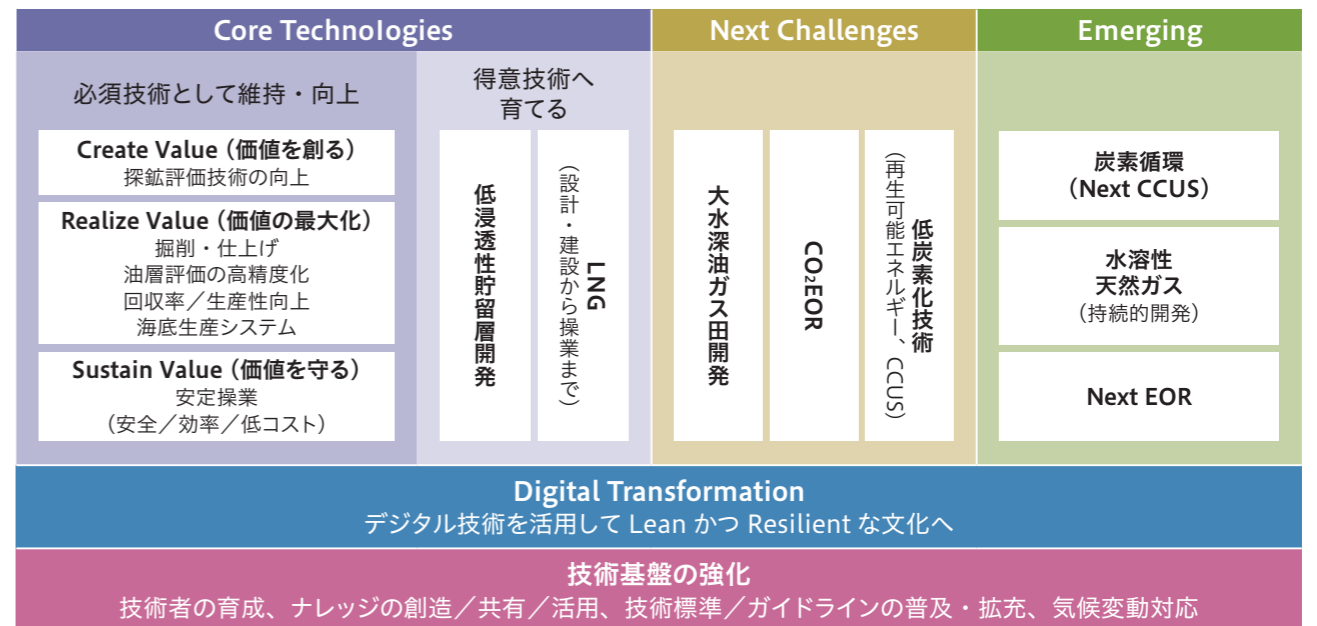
Core Technologies

必須技術として維持・向上

Create Value（価値を創る）
探鉱評価技術の向上

Realize Value（価値の最大化）
掘削・仕上げ
油層評価の高精度化
回収率／生産性向上
海底生産システム

Sustain Value（価値を守る）
安定操業
（安全／効率／低コスト）

得意技術へ育てる

低浸透性貯留層開発

LNG
（設計・建設から操業まで）

Next Challenges

大水深油ガス田開発

$CO_2$EOR

低炭素化技術
（再生可能エネルギー、CCUS）

Emerging

炭素循環
（Next CCUS）

水溶性
天然ガス
（持続的開発）

Next EOR

Digital Transformation
デジタル技術を活用して Lean かつ Resilient な文化へ

技術基盤の強化
技術者の育成、ナレッジの創造／共有／活用、技術標準／ガイドラインの普及・拡充、気候変動対応